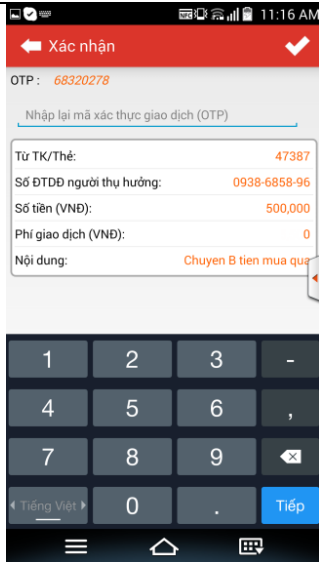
11:16 AM

Xác nhận

OTP : 68320278

Nhập lại mã xác thực giao dịch (OTP)

| | |
|---|---|
| Từ TK/Thẻ: | 47387 |
| Số ĐTDĐ người thụ hưởng: | 0938-6858-96 |
| Số tiền (VNĐ): | 500,000 |
| Phí giao dịch (VNĐ): | 0 |
| Nội dung: | Chuyen B tien mua qua |

1 2 3 -
4 5 6 ,
7 8 9
Tiếng Việt 0 . Tiếp